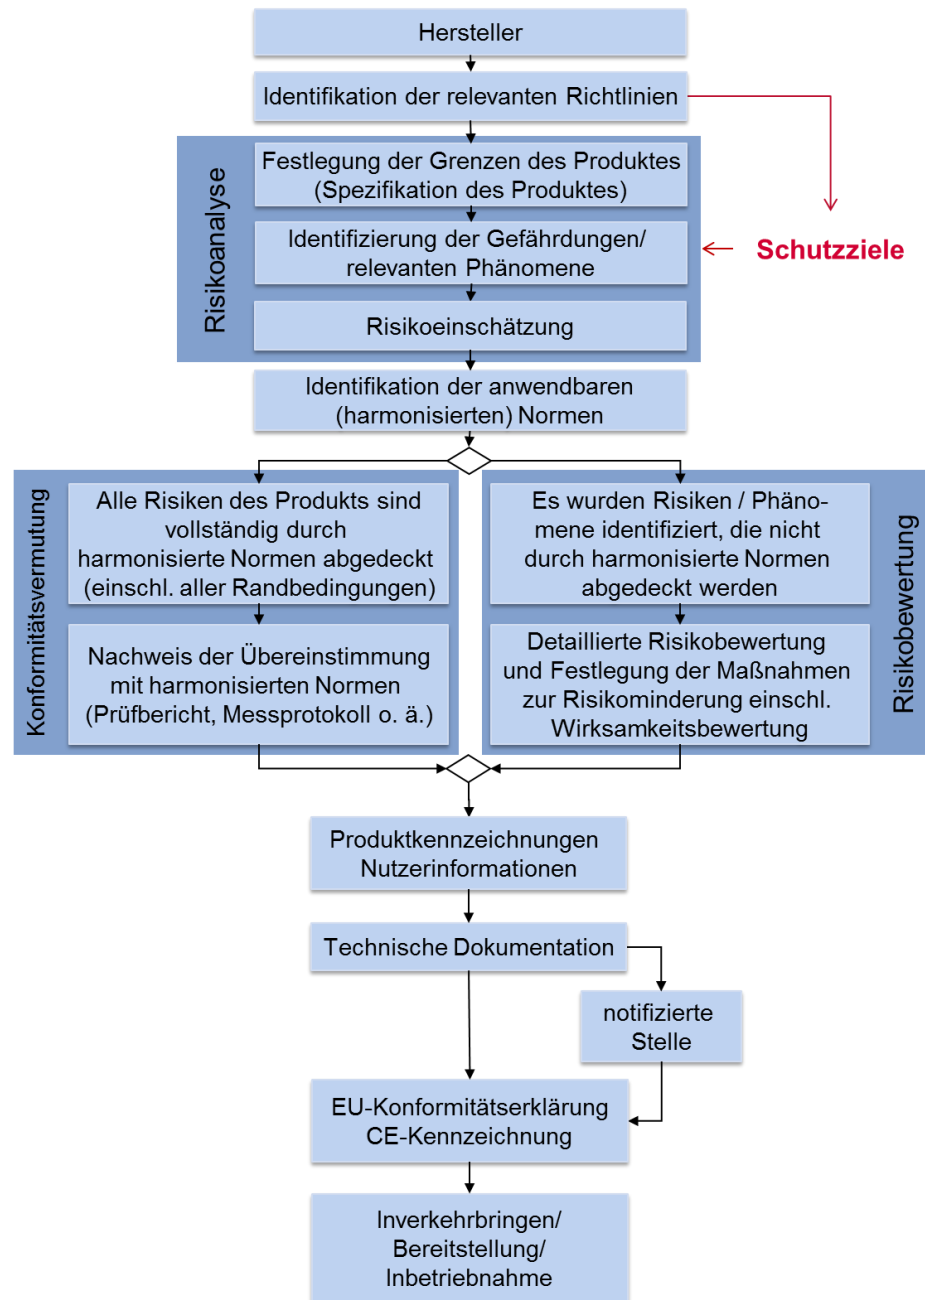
Hersteller

Identifikation der relevanten Richtlinien

Risikoanalyse

Festlegung der Grenzen des Produktes (Spezifikation des Produktes)

Identifizierung der Gefährdungen/ relevanten Phänomene

Schutzziele

Risikoeinschätzung

Identifikation der anwendbaren (harmonisierten) Normen

Konformitätsvermutung

Alle Risiken des Produkts sind vollständig durch harmonisierte Normen abgedeckt (einschl. aller Randbedingungen)

Nachweis der Übereinstimmung mit harmonisierten Normen (Prüfbericht, Messprotokoll o. ä.)

Es wurden Risiken / Phänomene identifiziert, die nicht durch harmonisierte Normen abgedeckt werden

Detaillierte Risikobewertung und Festlegung der Maßnahmen zur Risikominderung einschl. Wirksamkeitsbewertung

Risikobewertung

Produktkennzeichnungen Nutzerinformationen

Technische Dokumentation

notifizierte Stelle

EU-Konformitätserklärung CE-Kennzeichnung

Inverkehrbringen/ Bereitstellung/ Inbetriebnahme